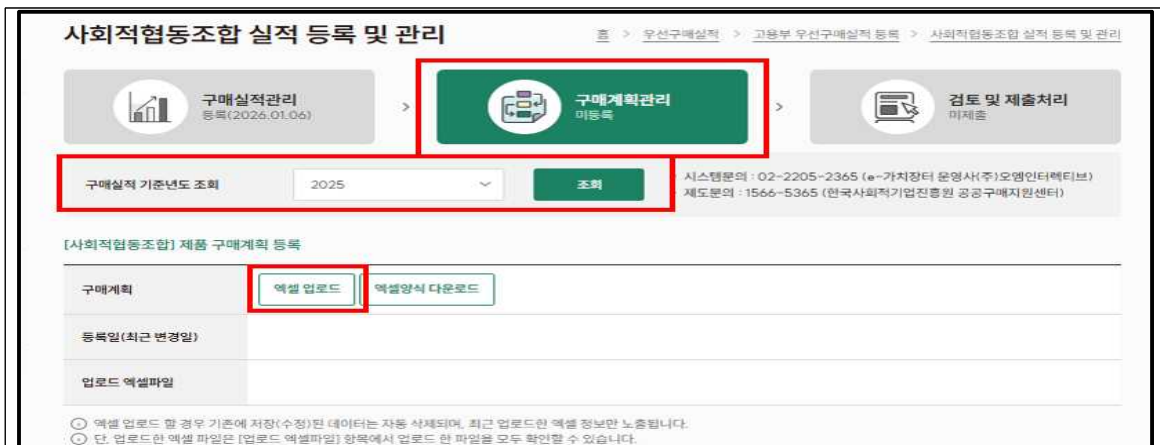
사회적협동조합 실적 등록 및 관리

홈 > 우선구매실적 > 고용부 우선구매실적 등록 > 사회적협동조합 실적 등록 및 관리

구매실적관리
등록(2026.01.06)

>

구매계획관리
미등록

>

검토 및 제출처리
미제출

구매실적 기준년도 조회 2025 조회

시스템문의 : 02-2205-2365 (e-가치장터 운영사(주)오엠인터렉티브)
제도문의 : 1566-5365 (한국사회적기업진흥원 공공구매지원센터)

[사회적협동조합] 제품 구매계획 등록

| 구매계획 | 엑셀 업로드 엑셀양식 다운로드 |
|---|---|
| 등록일(최근 변경일) | |
| 업로드 엑셀파일 | |

ⓘ 엑셀 업로드 할 경우 기존에 저장(수정)된 데이터는 자동 삭제되며, 최근 업로드한 엑셀 정보만 노출됩니다.
ⓘ 단, 업로드한 엑셀 파일은 [업로드 엑셀파일] 항목에서 업로드 한 파일을 모두 확인할 수 있습니다.